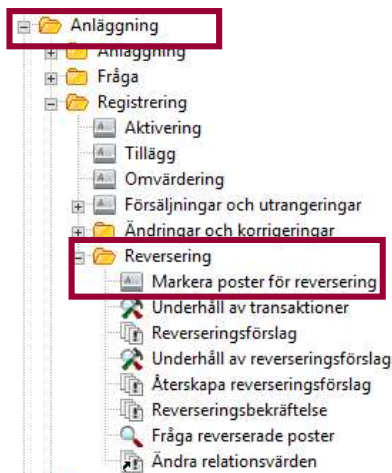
Anläggning
Anläggning
Fråga
Registrering
Aktivering
Tillägg
Omvärdering
Försäljningar och utrangeringar
Ändringar och korrigeringar
Reversering
Markera poster för reversering
Underhåll av transaktioner
Reverseringsförslag
Underhåll av reverseringsförslag
Återskapa reverseringsförslag
Reverseringsbekräftelse
Fråga reverserade poster
Ändra relationsvärden